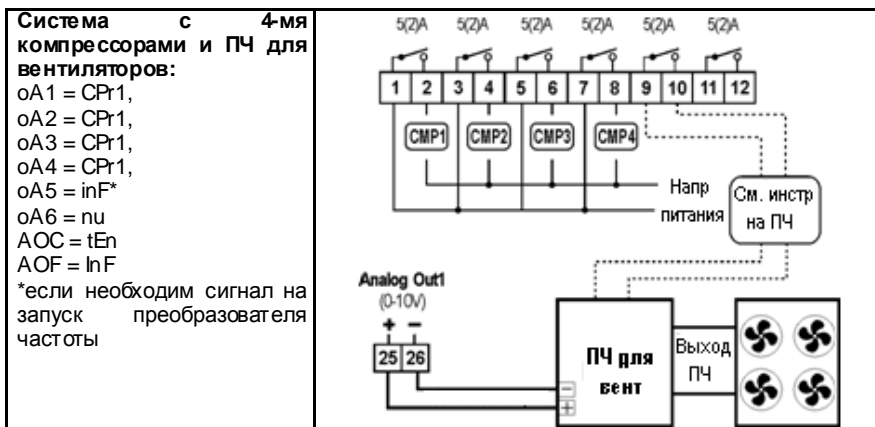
| Система с 4-мя компрессорами и ПЧ для вентиляторов: oA1 = CPr1, oA2 = CPr1, oA3 = CPr1, oA4 = CPr1, oA5 = inF* oA6 = nu AOC = tEn AOF = InF *если необходим сигнал на запуск преобразователя частоты | 5(2)A 5(2)A 5(2)A 5(2)A 5(2)A 5(2)A 1 2 3 4 5 6 7 8 9 10 11 12 CMP1 CMP2 CMP3 CMP4 Напр питания См. инстр на ПЧ Analog Out1 (0-10V) + – 25 26 ПЧ для вент Выход ПЧ |
|---|---|